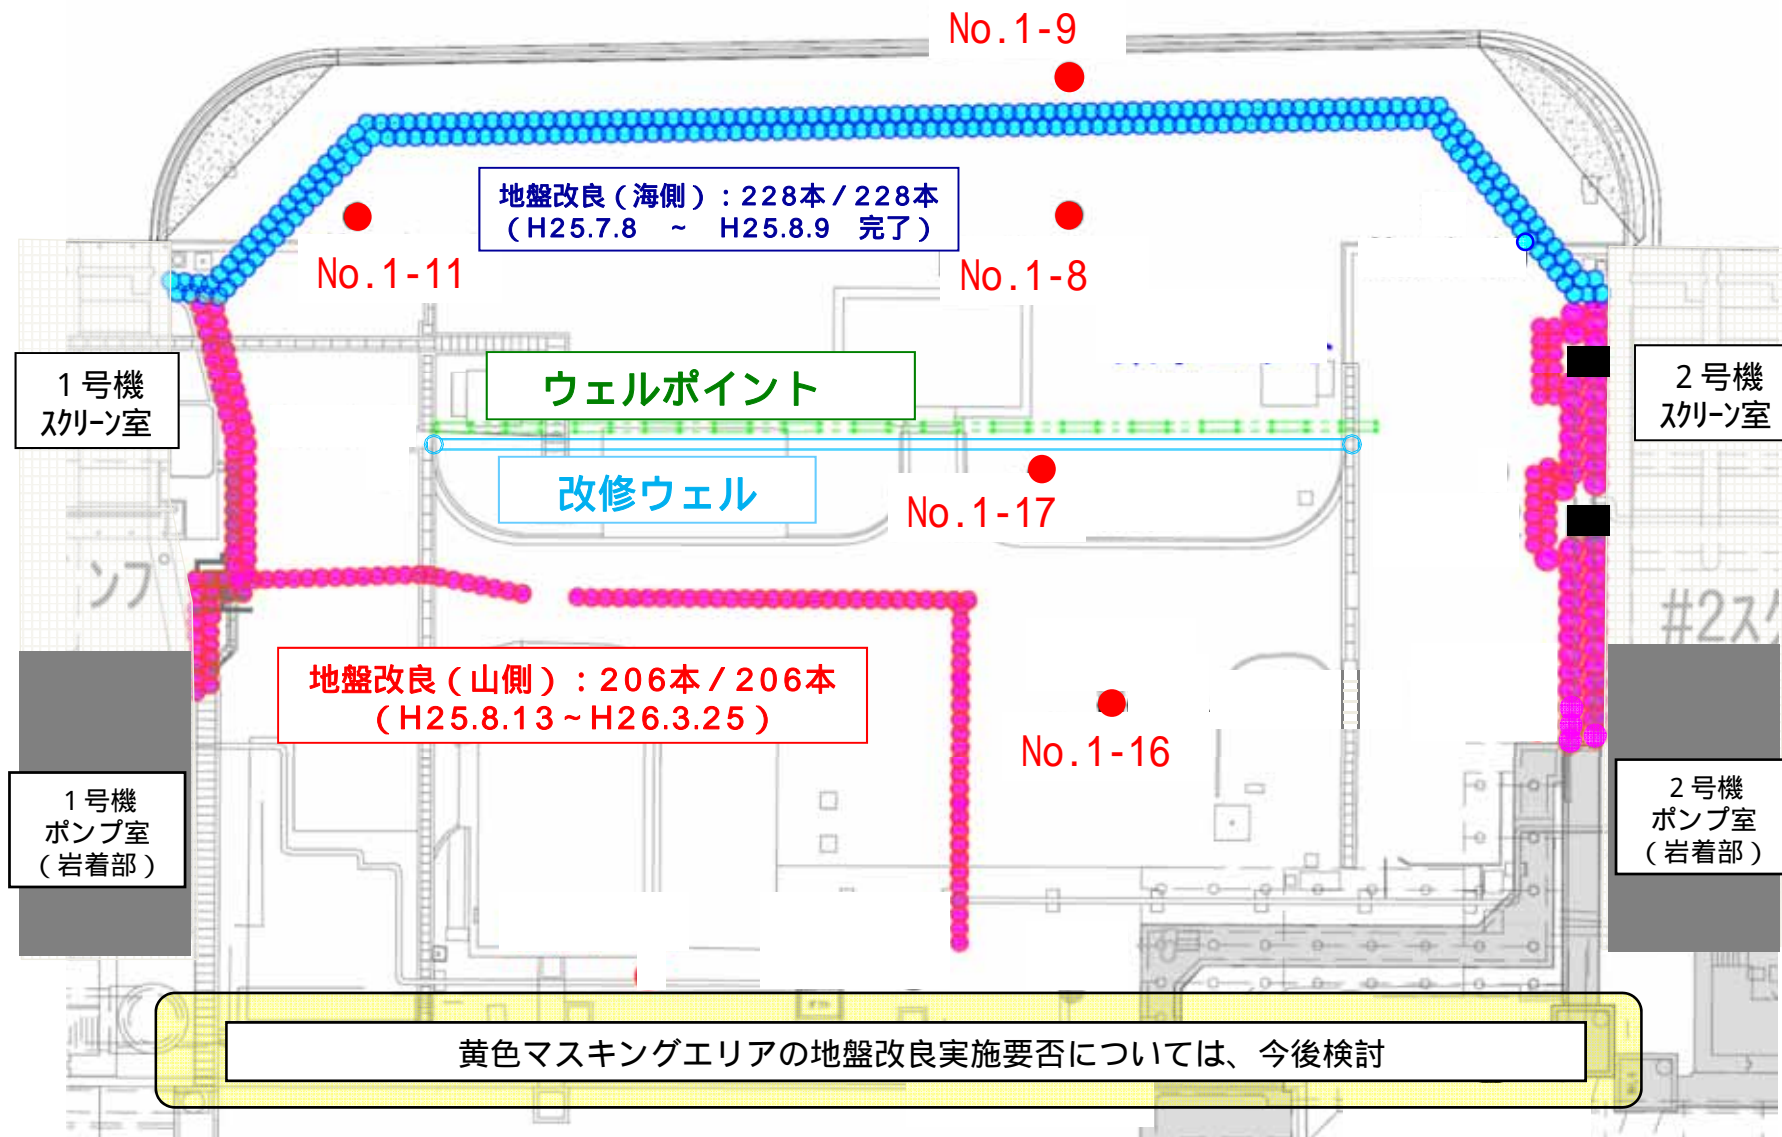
No.1-9

地盤改良（海側）：228本／228本
（H25.7.8 ～ H25.8.9 完了）

No.1-11

No.1-8

1号機
スクリーン室

ウェルポイント

2号機
スクリーン室

改修ウェル

No.1-17

ンプ

#2ス

地盤改良（山側）：206本／206本
（H25.8.13～H26.3.25）

No.1-16

1号機
ポンプ室
（岩着部）

2号機
ポンプ室
（岩着部）

黄色マスキングエリアの地盤改良実施要否については、今後検討